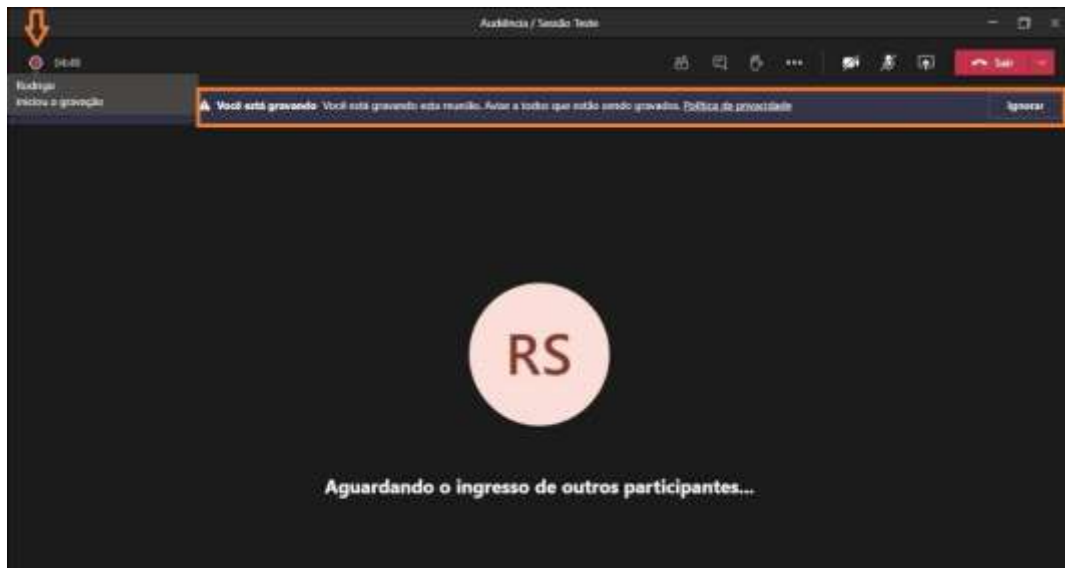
Audiência / Sessão Teste

04:49

Sair

Rodrigo
iniciou a gravação

Você está gravando Você está gravando esta reunião. Avise a todos que estão sendo gravados. Política de privacidade

Ignorar

RS

Aguardando o ingresso de outros participantes...